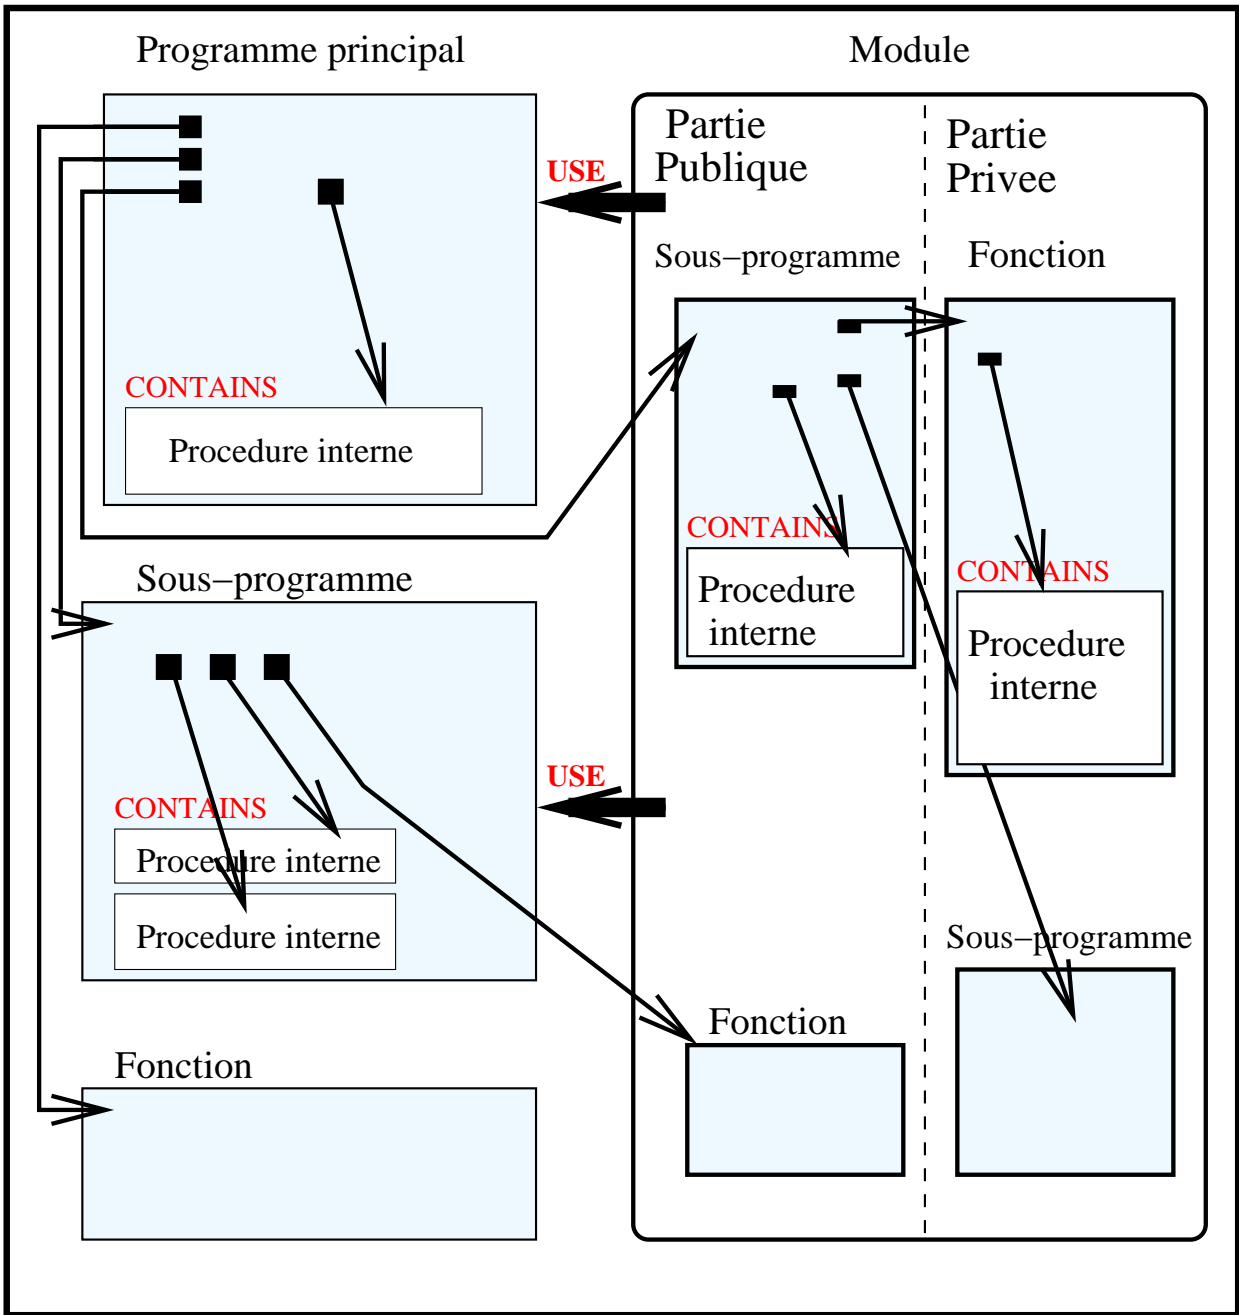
Programme principal

Module

Partie Publique

Partie Privee

USE

Sous−programme

Fonction

CONTAINS

Procedure interne

CONTAINS

Procedure interne

CONTAINS

Procedure interne

Sous−programme

USE

CONTAINS

Procedure interne

Procedure interne

Sous−programme

Fonction

Fonction